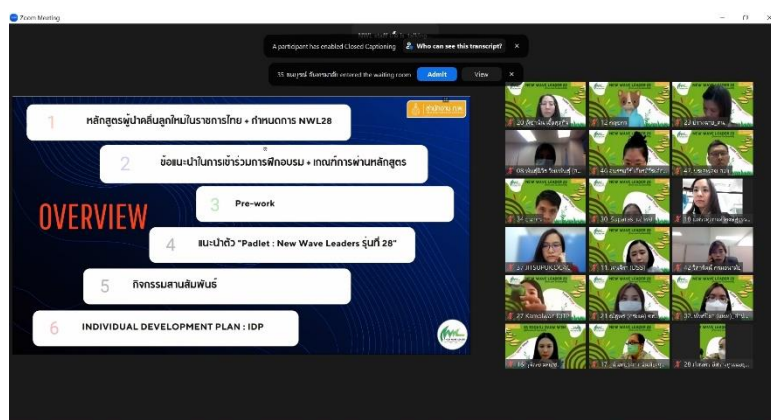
Zoom Meeting

A participant has enabled Closed Captioning

Who can see this transcript?

35 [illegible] entered the waiting room

Admit

View

1 หลักสูตรผู้นำคลื่นลูกใหม่ในราชการไทย + กำหนดการ NWL28

2 ข้อแนะนำในการเข้าร่วมการฝึกอบรม + เกณฑ์การผ่านหลักสูตร

OVERVIEW

3 Pre-work

4 แนะนำตัว "Padlet : New Wave Leaders รุ่นที่ 28"

5 กิจกรรมสานสัมพันธ์

6 INDIVIDUAL DEVELOPMENT PLAN : IDP

NEW WAVE LEADER

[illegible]